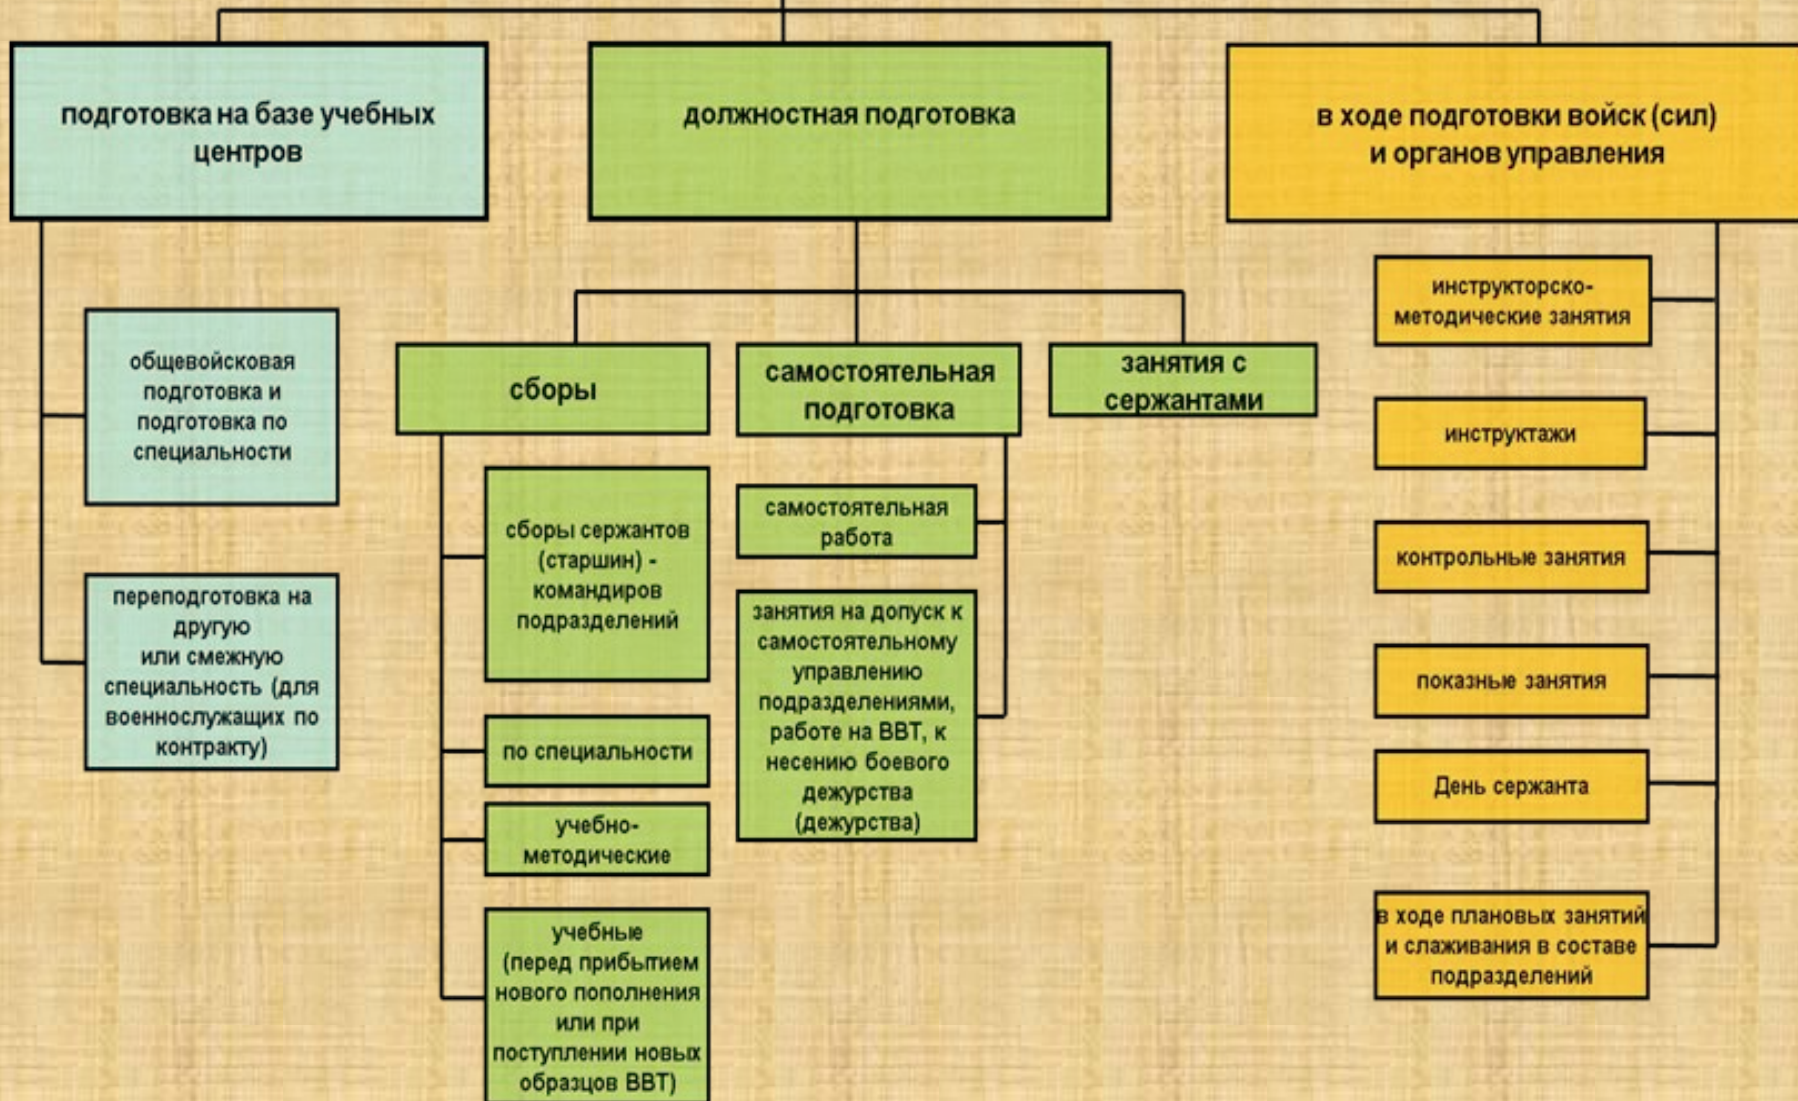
подготовка на базе учебных центров

должностная подготовка

в ходе подготовки войск (сил) и органов управления

общевойсковая подготовка и подготовка по специальности

переподготовка на другую или смежную специальность (для военнослужащих по контракту)

сборы

сборы сержантов (старшин) - командиров подразделений

по специальности

учебно-методические

учебные (перед прибытием нового пополнения или при поступлении новых образцов ВВТ)

самостоятельная подготовка

самостоятельная работа

занятия на допуск к самостоятельному управлению подразделениями, работе на ВВТ, к несению боевого дежурства (дежурства)

занятия с сержантами

инструкторско-методические занятия

инструктажи

контрольные занятия

показные занятия

День сержанта

в ходе плановых занятий и слаживания в составе подразделений